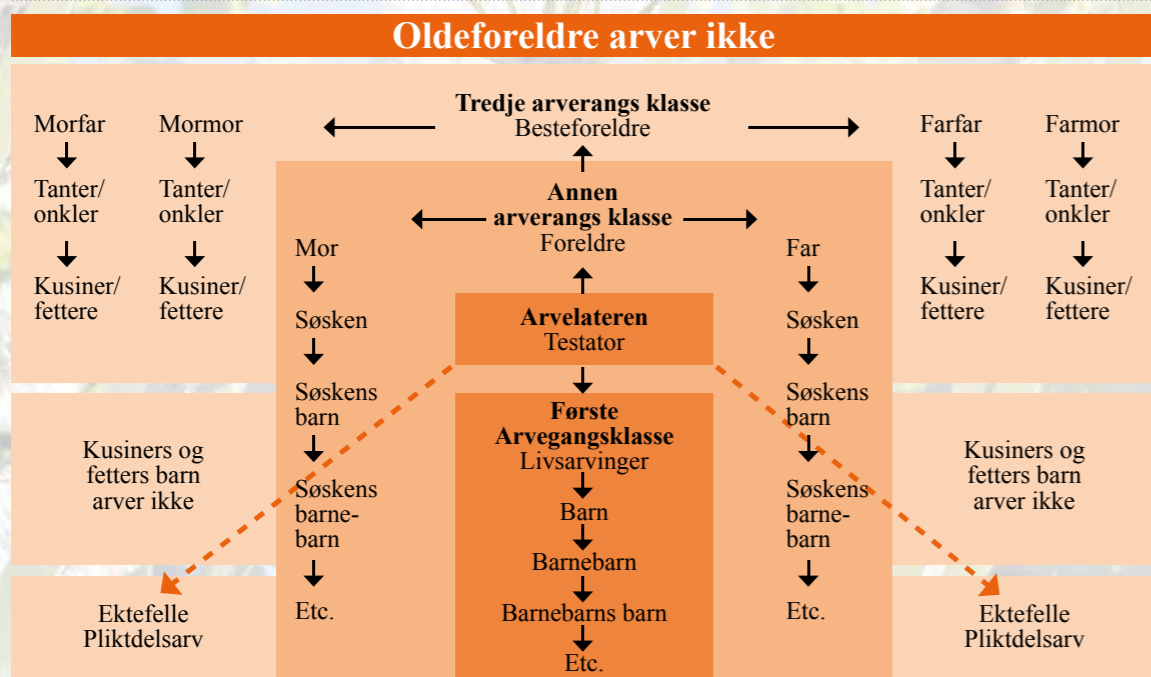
Oldeforeldre arver ikke

Morfar
Tanter/ onkler
Kusiner/ fettere

Mormor
Tanter/ onkler
Kusiner/ fettere

Tredje arverangs klasse
Besteforeldre

Farfar
Tanter/ onkler
Kusiner/ fettere

Farmor
Tanter/ onkler
Kusiner/ fettere

Annen arverangs klasse
Foreldre

Mor
Søsken
Søskens barn
Søskens barnebarn
Etc.

Arvelateren
Testator

Far
Søsken
Søskens barn
Søskens barnebarn
Etc.

Første Arvegangsklasse
Livsarvinger
Barn
Barnebarn
Barnebarns barn
Etc.

Kusiners og fetters barn arver ikke

Kusiners og fetters barn arver ikke

Ektefelle
Pliktdelsarv

Ektefelle
Pliktdelsarv